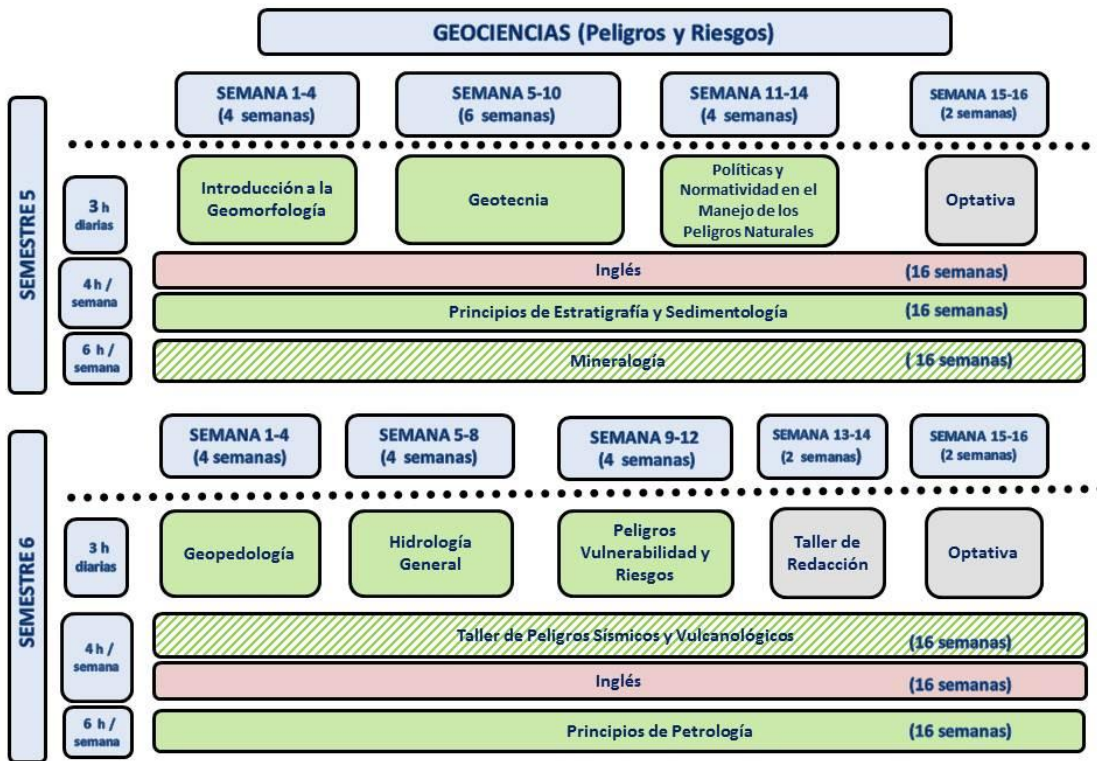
GEOCIENCIAS (Peligros y Riesgos)

SEMESTRE 5

SEMANA 1-4 (4 semanas)
SEMANA 5-10 (6 semanas)
SEMANA 11-14 (4 semanas)
SEMANA 15-16 (2 semanas)

3 h diarias
Introducción a la Geomorfología
Geotecnia
Políticas y Normatividad en el Manejo de los Peligros Naturales
Optativa

4 h / semana
Inglés (16 semanas)
Principios de Estratigrafía y Sedimentología (16 semanas)

6 h / semana
Mineralogía (16 semanas)

SEMESTRE 6

SEMANA 1-4 (4 semanas)
SEMANA 5-8 (4 semanas)
SEMANA 9-12 (4 semanas)
SEMANA 13-14 (2 semanas)
SEMANA 15-16 (2 semanas)

3 h diarias
Geopedología
Hidrología General
Peligros Vulnerabilidad y Riesgos
Taller de Redacción
Optativa

4 h / semana
Taller de Peligros Sísmicos y Vulcanológicos (16 semanas)
Inglés (16 semanas)

6 h / semana
Principios de Petrología (16 semanas)